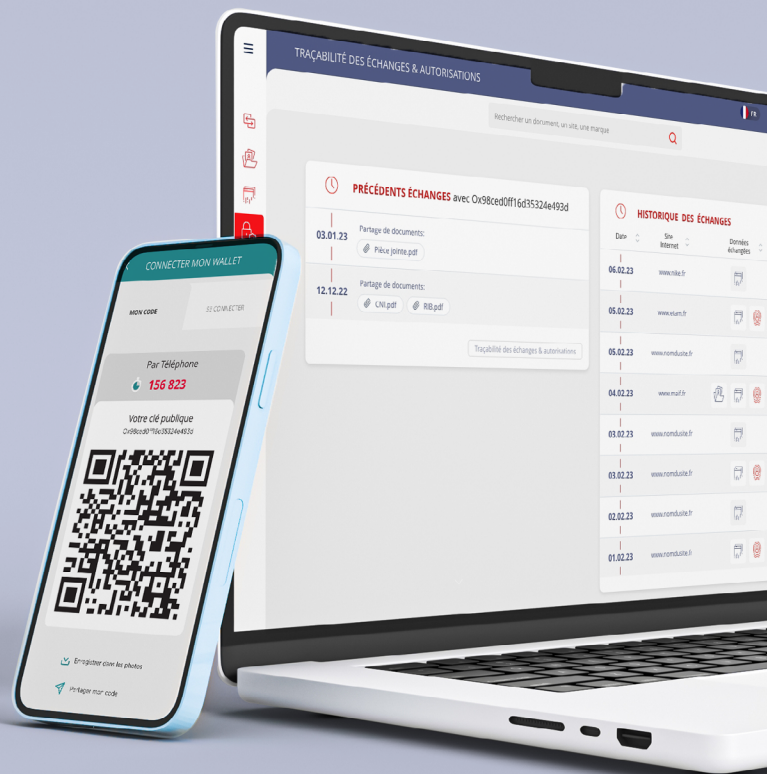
TRAÇABILITÉ DES ÉCHANGES & AUTORISATIONS

Rechercher un document, un site, une marque

FR

PRÉCÉDENTS ÉCHANGES avec 0x98ced0ff16d35324e493d

03.01.23
Partage de documents:
Pièce jointe.pdf

12.12.22
Partage de documents:
CNI.pdf
RIB.pdf

Traçabilité des échanges & autorisations

HISTORIQUE DES ÉCHANGES

| Date | Site Internet | Données échangées |
|---|---|---|
| 06.02.23 | www.nike.fr | |
| 05.02.23 | www.elam.fr | |
| 05.02.23 | www.nomdusite.fr | |
| 04.02.23 | www.maif.fr | |
| 03.02.23 | www.nomdusite.fr | |
| 03.02.23 | www.nomdusite.fr | |
| 02.02.23 | www.nomdusite.fr | |
| 01.02.23 | www.nomdusite.fr | |

CONNECTER MON WALLET

MON CODE
SE CONNECTER

Par Téléphone
156 823

Votre clé publique
0x98ced0ff16d35324e493d

Enregistrer dans les photos

Partager mon code